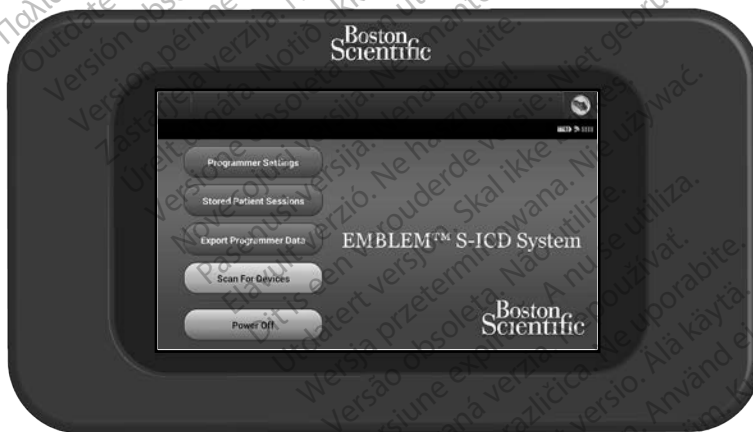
Boston Scientific

Programmer Settings

Stored Patient Sessions

Export Programmer Data

Scan For Devices

Power Off

EMBLEM™ S-ICD System

Boston Scientific

Outdated version. Do not use.
Version obsolète. Ne pas utiliser.
Zastaralá verze. Nepoužívat.
Elavult verzió. Ne használja!
Versione obsoleta. Non utilizzare.
Novecojusi versija. Neizmantot.
Pasenusi versija. Nenaudokite.
Dit is een verouderde versie. Niet gebruiken.
Utdatert versjon. Skal ikke brukes.
Wersja przeterminowana. Nie używać.
Versão obsoleta. Não utilize.
Versiune expirată. A nu se utiliza.
Zastaraná verzia. Nepoužívať.
Zastarela različica. Ne uporabite.
Vanhentunut versio. Älä käytä.
Föråldrad version. Använd ej.
Versión obsoleta. No utilizar.
Aegunud versioon. Ärge kasutage.
Παλιά έκδοση. Μην την χρησιμοποιείτε.